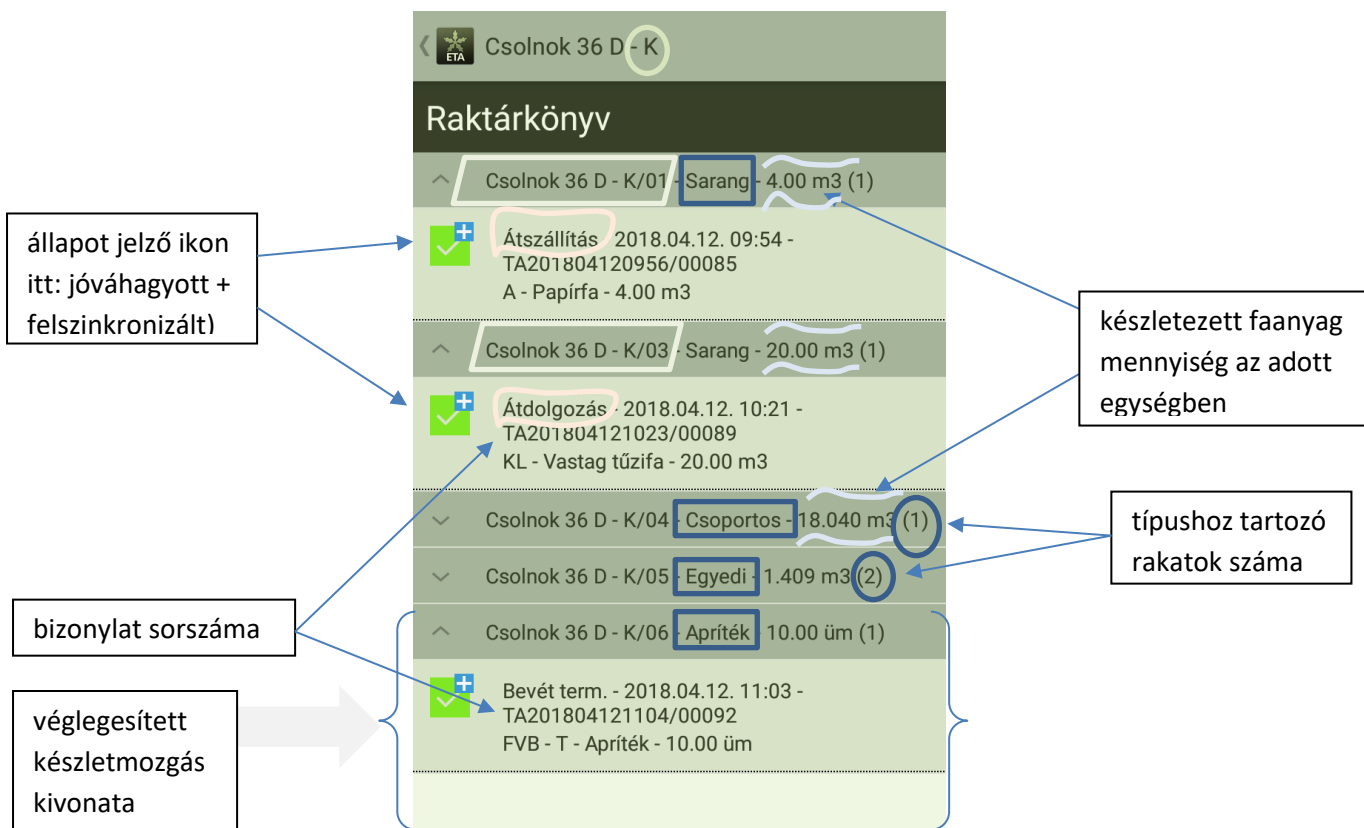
ETA Csolnok 36 D - K

Raktárkönyv

Csolnok 36 D - K/01 - Sarang - 4.00 m3 (1)

állapot jelző ikon itt: jóváhagyott + felszinkronizált)

Átszállítás - 2018.04.12. 09:54 - TA201804120956/00085
A - Papírfa - 4.00 m3

készletezett faanyag mennyiség az adott egységben

Csolnok 36 D - K/03 - Sarang - 20.00 m3 (1)

Átdolgozás - 2018.04.12. 10:21 - TA201804121023/00089
KL - Vastag tűzifa - 20.00 m3

Csolnok 36 D - K/04 - Csoportos - 18.040 m3 (1)

típushoz tartozó rakatok száma

Csolnok 36 D - K/05 - Egyedi - 1.409 m3 (2)

bizonylat sorszáma

Csolnok 36 D - K/06 - Apríték - 10.00 üm (1)

Bevét term. - 2018.04.12. 11:03 - TA201804121104/00092
FVB - T - Apríték - 10.00 üm

véglegesített készletmozgás kivonata